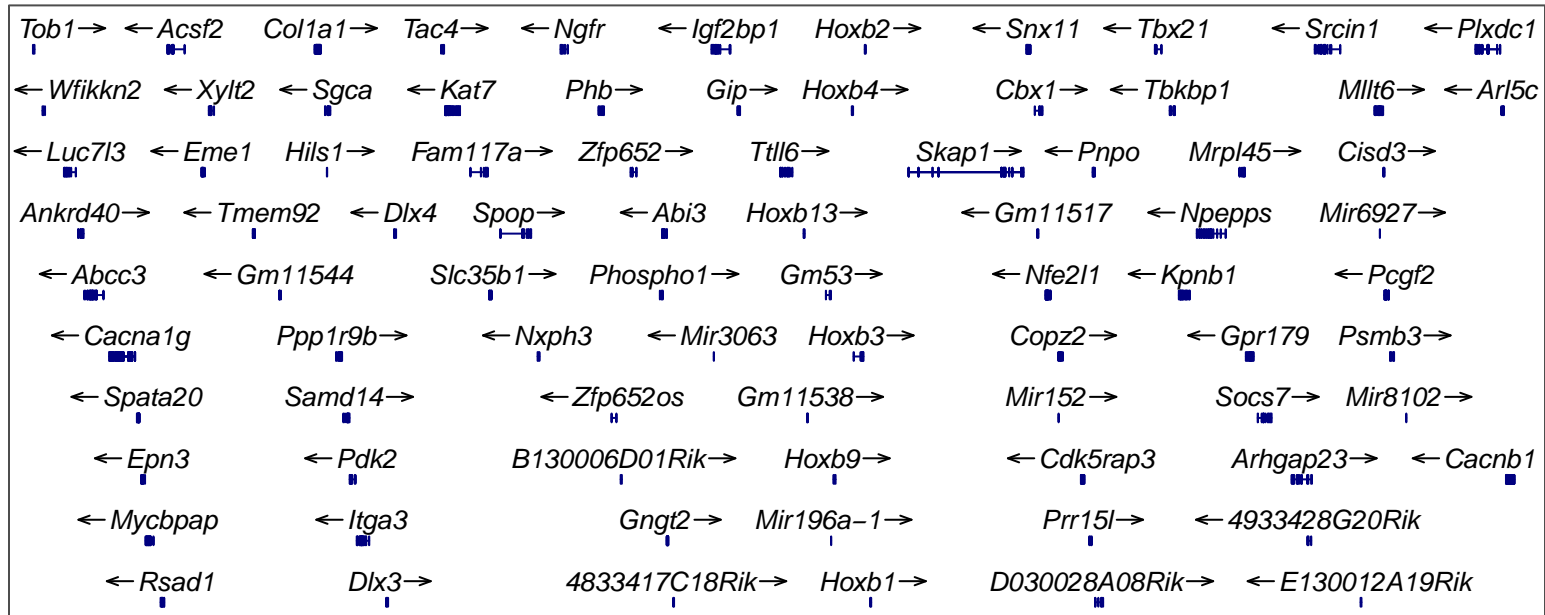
Tob1→ ←Acsf2 Col1a1→ Tac4→ ←Ngfr ←Igf2bp1 Hoxb2→ ←Snx11 ←Tbx21 ←Srcin1 ←Plxdc1

←Wfikkn2 ←Xylt2 ←Sgca ←Kat7 Phb→ Gip→ Hoxb4→ Cbx1→ ←Tbkbp1 Mllt6→ ←Arl5c

←Luc7l3 ←Eme1 Hils1→ Fam117a→ Zfp652→ Ttll6→ Skap1→ ←Pnpo Mrpl45→ Cisd3→

Ankrd40→ ←Tmem92 ←Dlx4 Spop→ ←Abi3 Hoxb13→ ←Gm11517 ←Npepps Mir6927→

←Abcc3 ←Gm11544 Slc35b1→ Phospho1→ Gm53→ ←Nfe2l1 ←Kpnb1 ←Pcgf2

←Cacna1g Ppp1r9b→ ←Nxph3 ←Mir3063 Hoxb3→ Copz2→ ←Gpr179 Psmb3→

←Spata20 Samd14→ ←Zfp652os Gm11538→ Mir152→ Socs7→ Mir8102→

←Epn3 ←Pdk2 B130006D01Rik→ Hoxb9→ ←Cdk5rap3 Arhgap23→ ←Cacnb1

←Mycbpap ←Itga3 Gngt2→ Mir196a−1→ Prr15l→ ←4933428G20Rik

←Rsad1 Dlx3→ 4833417C18Rik→ Hoxb1→ D030028A08Rik→ ←E130012A19Rik